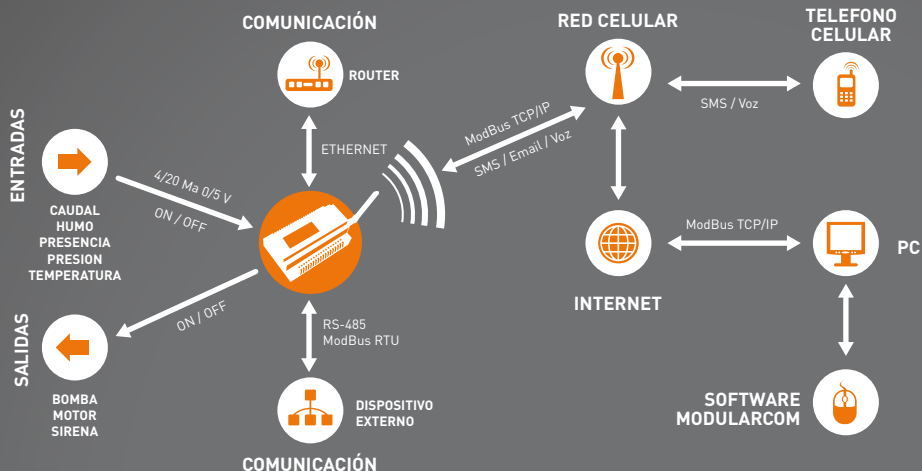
COMUNICACIÓN

ROUTER

ETHERNET

RED CELULAR

TELEFONO CELULAR

SMS / Voz

ModBus TCP/IP

SMS / Email / Voz

ENTRADAS

4/20 Ma 0/5 V

ON / OFF

CAUDAL
HUMO
PRESENCIA
PRESION
TEMPERATURA

INTERNET

ModBus TCP/IP

PC

SALIDAS

ON / OFF

RS-485
ModBus RTU

BOMBA
MOTOR
SIRENA

DISPOSITIVO EXTERNO

SOFTWARE MODULARCOM

COMUNICACIÓN